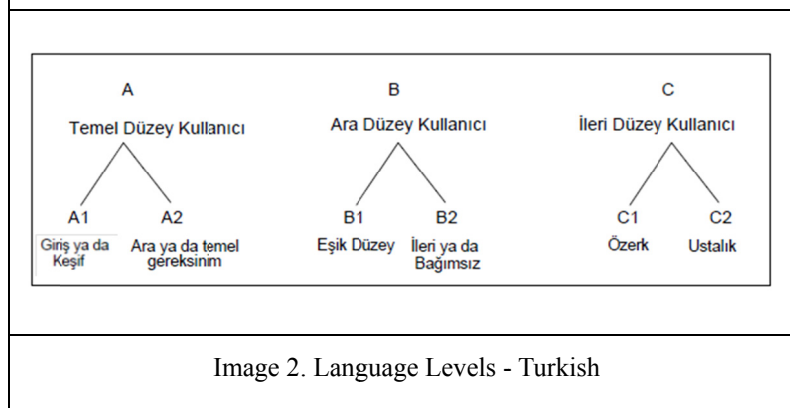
A

Temel Düzey Kullanıcı

A1

Giriş ya da Keşif

A2

Ara ya da temel gereksinim

B

Ara Düzey Kullanıcı

B1

Eşik Düzey

B2

İleri ya da Bağımsız

C

İleri Düzey Kullanıcı

C1

Özerk

C2

Ustalık

Image 2. Language Levels - Turkish